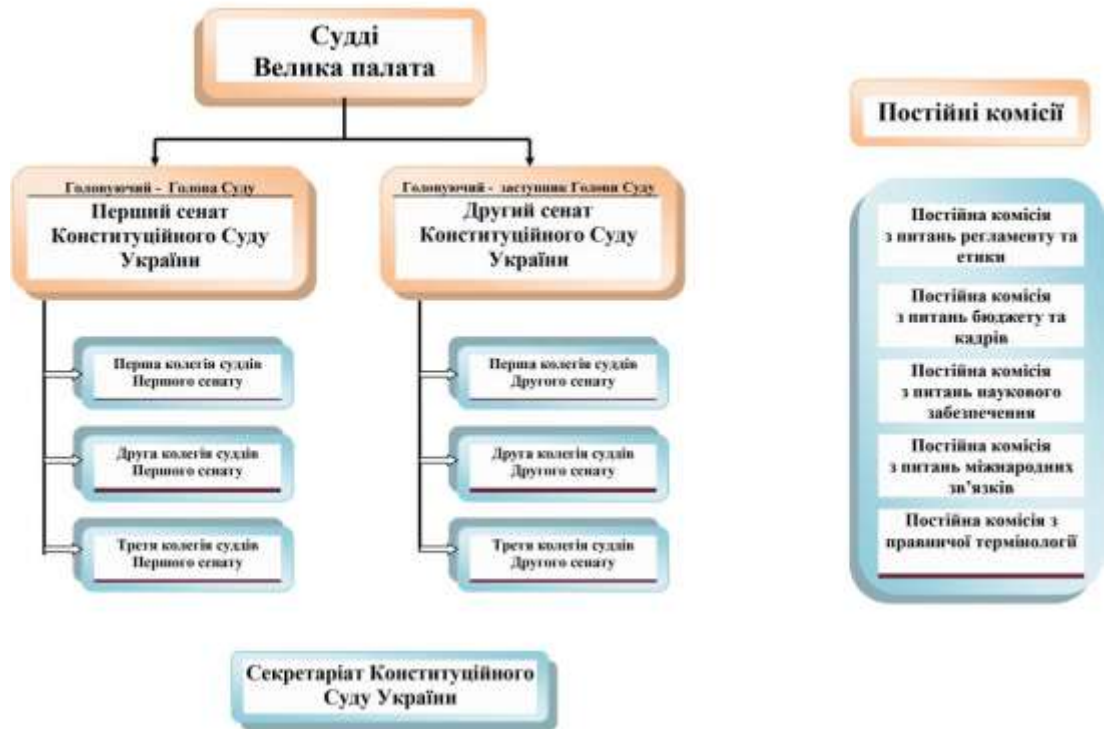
Судді
Велика палата

Головуючий - Голова Суду
Перший сенат Конституційного Суду України

Перша колегія суддів Першого сенату

Друга колегія суддів Першого сенату

Третя колегія суддів Першого сенату

Головуючий - заступник Голови Суду
Другий сенат Конституційного Суду України

Перша колегія суддів Другого сенату

Друга колегія суддів Другого сенату

Третя колегія суддів Другого сенату

Постійні комісії

Постійна комісія з питань регламенту та етики

Постійна комісія з питань бюджету та кадрів

Постійна комісія з питань наукового забезпечення

Постійна комісія з питань міжнародних зв'язків

Постійна комісія з правничої термінології

Секретаріат Конституційного Суду України